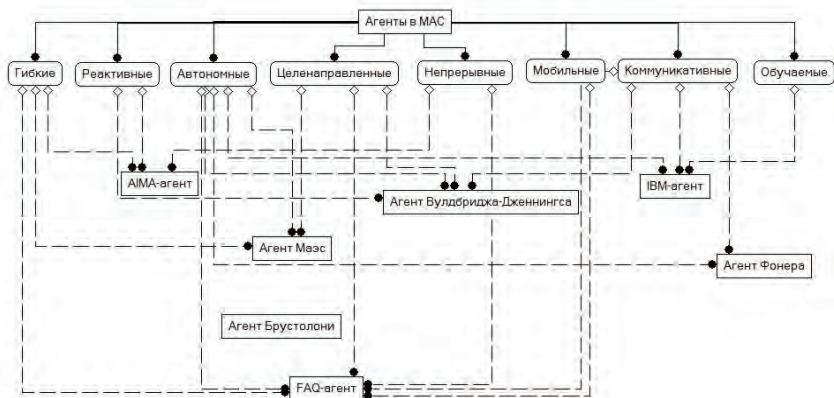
Агенты в МАС

Гибкие
Реактивные
Автономные
Целенаправленные
Непрерывные
Мобильные
Коммуникативные
Обучаемые

AIMA-агент
Агент Вулдбриджа-Дженнингса
IBM-агент
Агент Мэс
Агент Фонера
Агент Брустолони
FAQ-агент